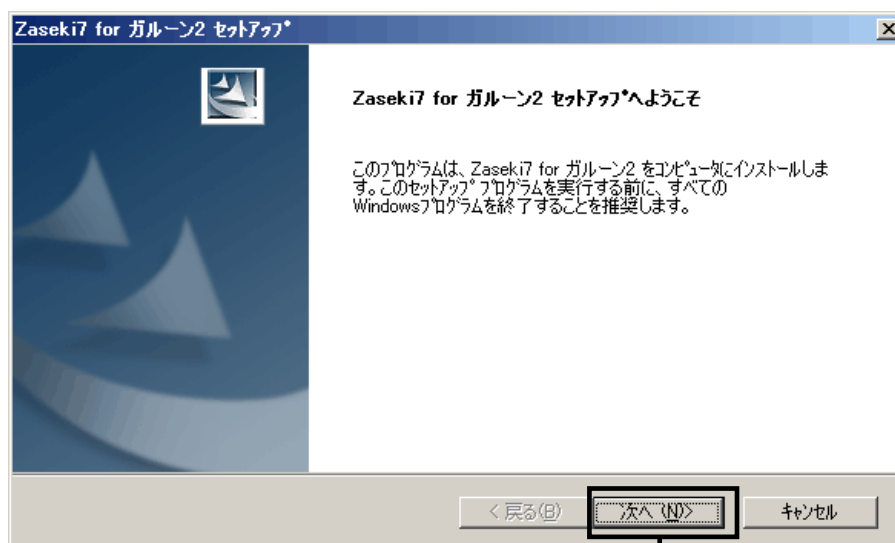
Zaseki7 for ガルーン2 セットアップ

Zaseki7 for ガルーン2 セットアップへようこそ

このプログラムは、Zaseki7 for ガルーン2 をコンピュータにインストールします。このセットアップ プログラムを実行する前に、すべてのWindowsプログラムを終了することを推奨します。

< 戻る(B)

次へ (N)>

キャンセル